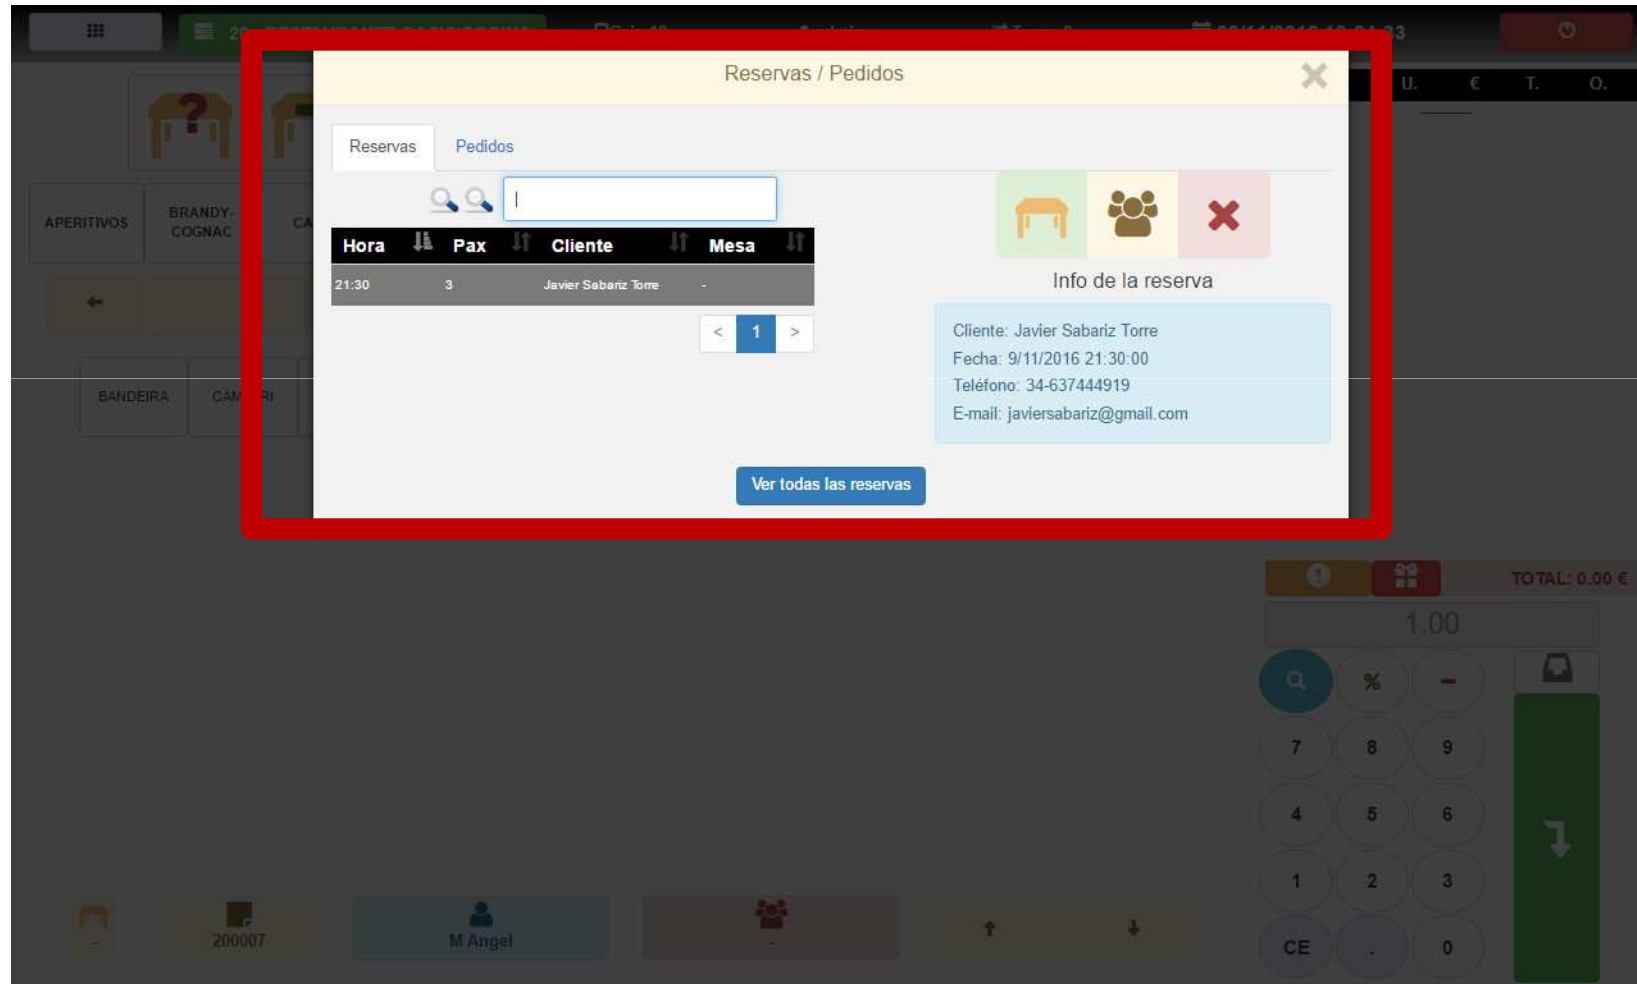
Reservas / Pedidos

Reservas Pedidos

| Hora | Pax | Cliente | Mesa |
|---|---|---|---|
| 21:30 | 3 | Javier Sabariz Torre | - |

< 1 >

Info de la reserva

Cliente: Javier Sabariz Torre
Fecha: 9/11/2016 21:30:00
Teléfono: 34-637444919
E-mail: javiersabariz@gmail.com

Ver todas las reservas

U. € T. O.

APERITIVOS BRANDY-COGNAC CA

BANDEIRA CAM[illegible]RI

TOTAL: 0.00 €

1.00

% -

7 8 9
4 5 6
1 2 3
CE . 0

200007 M Angel